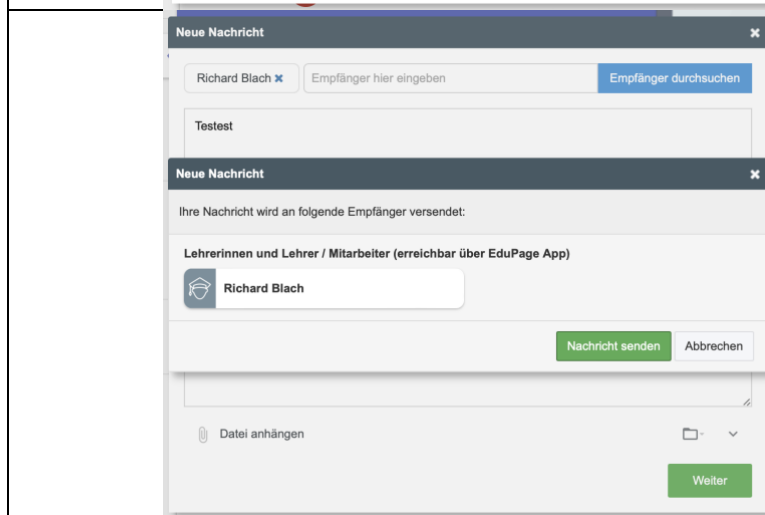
Neue Nachricht

Richard Blach ×

Empfänger hier eingeben

Empfänger durchsuchen

Testest

Neue Nachricht

Ihre Nachricht wird an folgende Empfänger versendet:

Lehrerinnen und Lehrer / Mitarbeiter (erreichbar über EduPage App)

Richard Blach

Nachricht senden

Abbrechen

Datei anhängen

Weiter